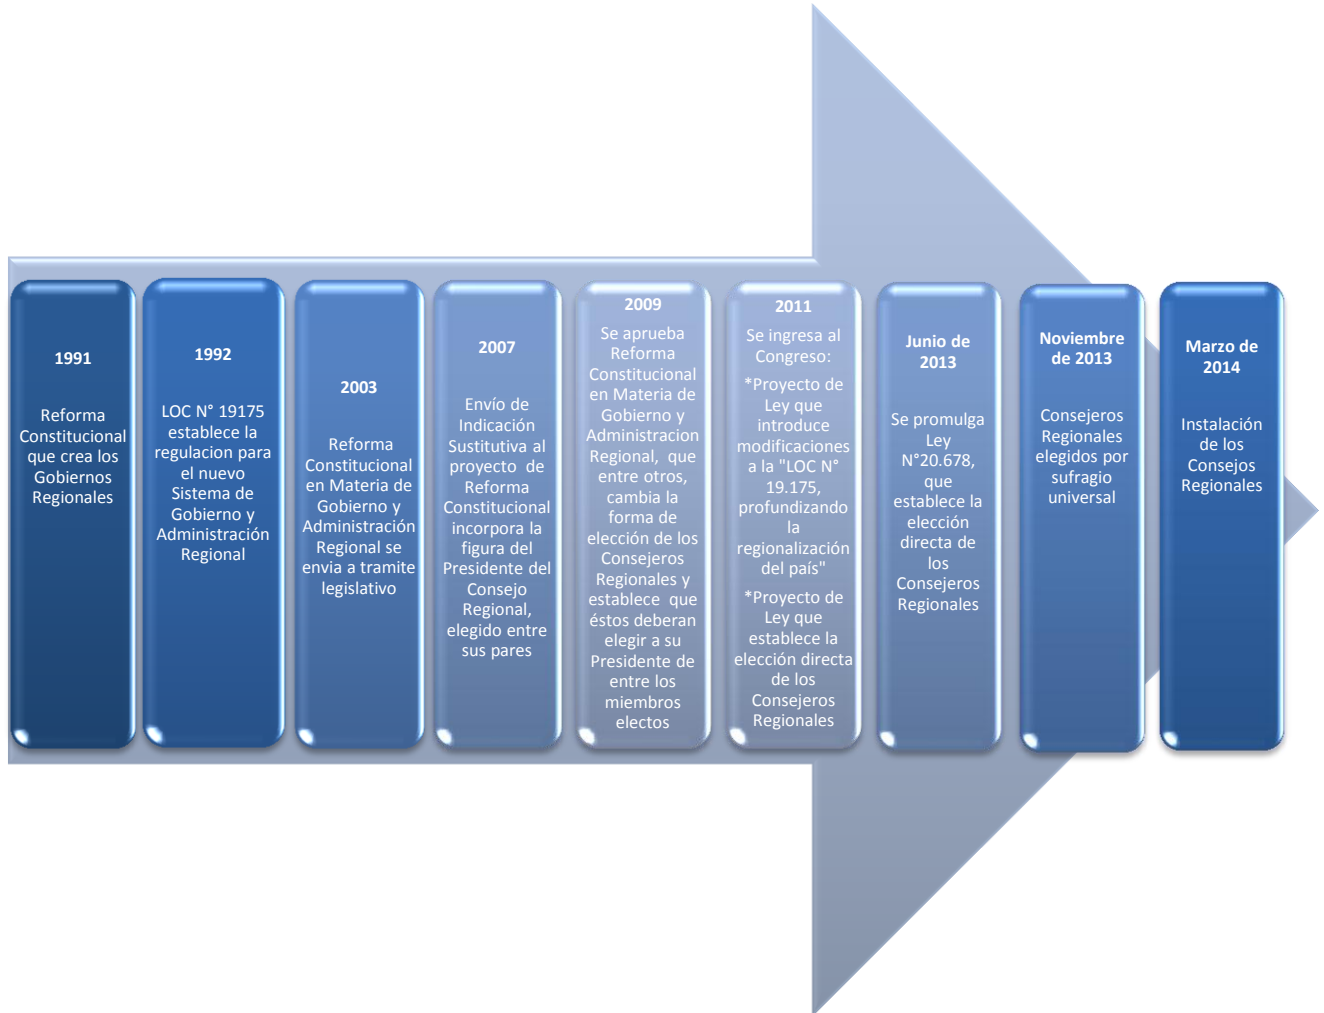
1991

Reforma Constitucional que crea los Gobiernos Regionales

1992

LOC N° 19175 establece la regulacion para el nuevo Sistema de Gobierno y Administración Regional

2003

Reforma Constitucional en Materia de Gobierno y Administración Regional se envia a tramite legislativo

2007

Envío de Indicación Sustitutiva al proyecto de Reforma Constitucional incorpora la figura del Presidente del Consejo Regional, elegido entre sus pares

2009

Se aprueba Reforma Constitucional en Materia de Gobierno y Administracion Regional, que entre otros, cambia la forma de elección de los Consejeros Regionales y establece que éstos deberan elegir a su Presidente de entre los miembros electos

2011

Se ingresa al Congreso:

*Proyecto de Ley que introduce modificaciones a la "LOC N° 19.175, profundizando la regionalización del país"

*Proyecto de Ley que establece la elección directa de los Consejeros Regionales

Junio de 2013

Se promulga Ley N°20.678, que establece la elección directa de los Consejeros Regionales

Noviembre de 2013

Consejeros Regionales elegidos por sufragio universal

Marzo de 2014

Instalación de los Consejos Regionales